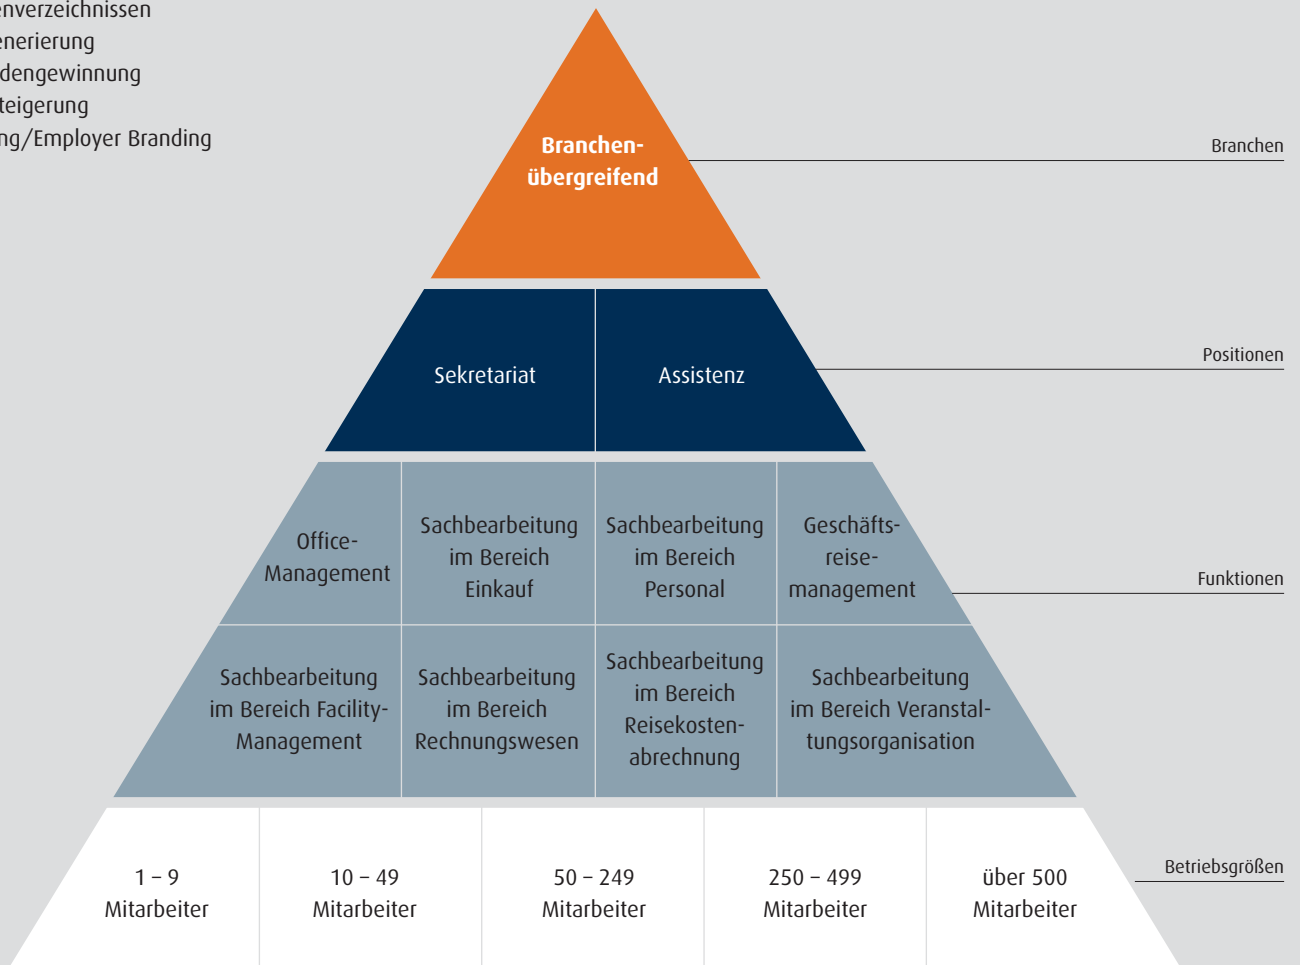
enverzeichnissen
enerierung
dengewinnung
teigerung
ng/Employer Branding

Branchenübergreifend

Branchen

Sekretariat

Assistenz

Positionen

Office-Management

Sachbearbeitung im Bereich Einkauf

Sachbearbeitung im Bereich Personal

Geschäftsreisemanagement

Funktionen

Sachbearbeitung im Bereich Facility-Management

Sachbearbeitung im Bereich Rechnungswesen

Sachbearbeitung im Bereich Reisekostenabrechnung

Sachbearbeitung im Bereich Veranstaltungsorganisation

1 – 9 Mitarbeiter

10 – 49 Mitarbeiter

50 – 249 Mitarbeiter

250 – 499 Mitarbeiter

über 500 Mitarbeiter

Betriebsgrößen